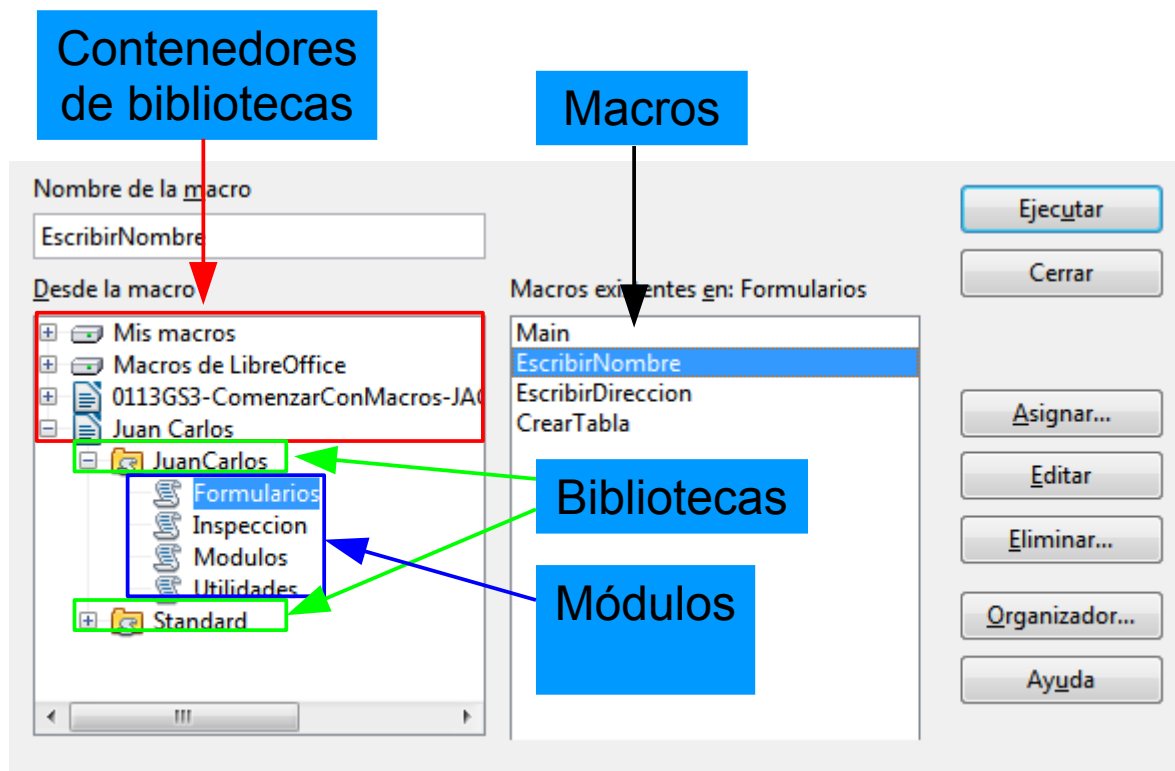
Contenedores de bibliotecas

Macros

Nombre de la macro

EscribirNombre

Desde la macro

Mis macros
Macros de LibreOffice
0113GS3-ComenzarConMacros-JA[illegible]
Juan Carlos
JuanCarlos
Formularios
Inspeccion
Modulos
Utilidades
Standard

Macros existentes en: Formularios

Main
EscribirNombre
EscribirDireccion
CrearTabla

Bibliotecas

Módulos

Ejecutar
Cerrar
Asignar...
Editar
Eliminar...
Organizador...
Ayuda